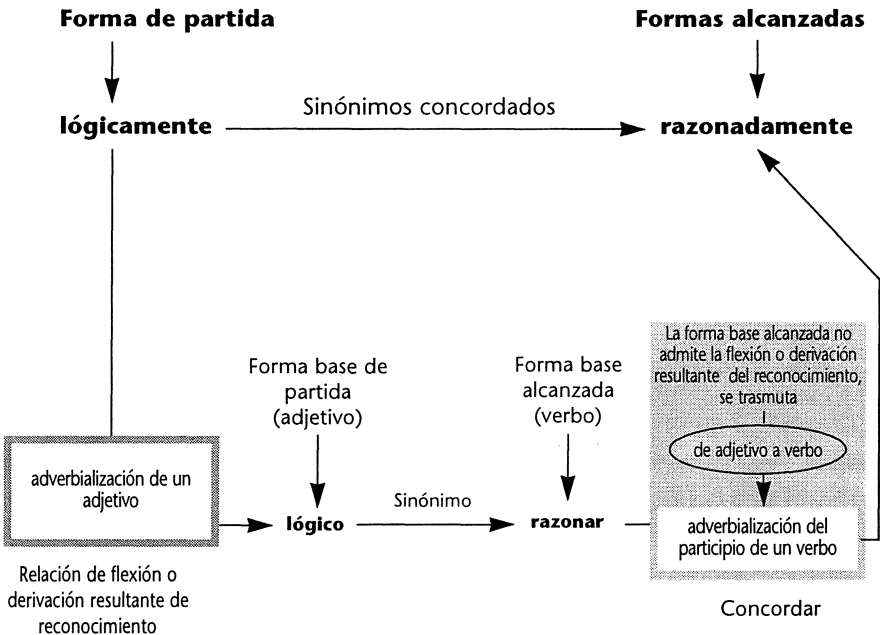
Forma de partida

Formas alcanzadas

lógicamente

Sinónimos concordados

razonadamente

Forma base de partida (adjetivo)

Forma base alcanzada (verbo)

La forma base alcanzada no admite la flexión o derivación resultante del reconocimiento, se trasmuta

de adjetivo a verbo

adverbialización de un adjetivo

lógico

Sinónimo

razonar

adverbialización del participio de un verbo

Relación de flexión o derivación resultante de reconocimiento

Concordar